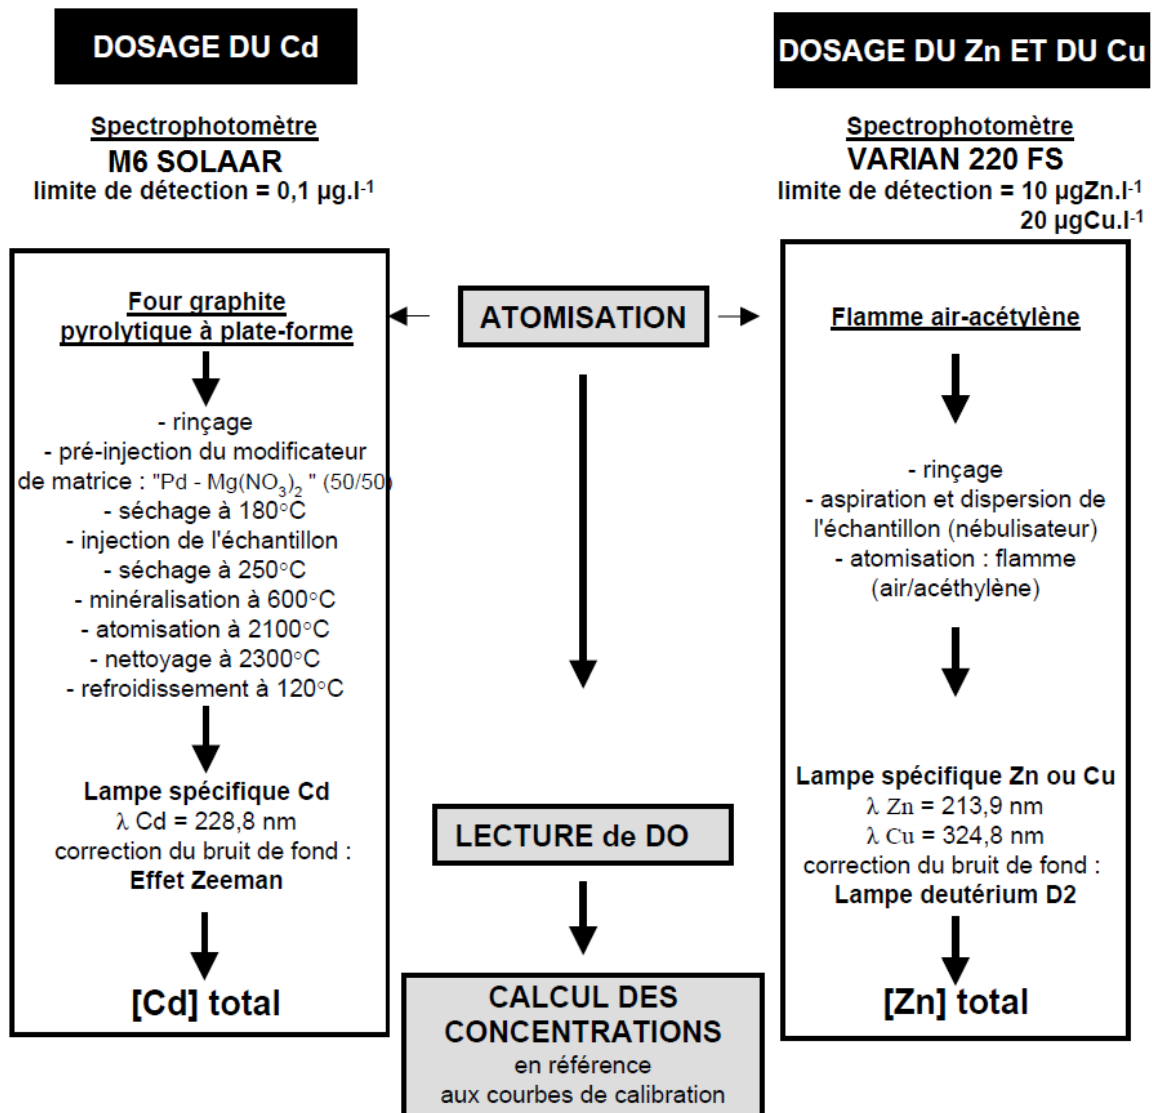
DOSAGE DU Cd

Spectrophotomètre
M6 SOLAAR
limite de détection = 0,1 µg.l$^{-1}$

Four graphite pyrolytique à plate-forme

- rinçage
- pré-injection du modificateur de matrice : "Pd - Mg(NO$_3$)$_2$ " (50/50)
- séchage à 180°C
- injection de l'échantillon
- séchage à 250°C
- minéralisation à 600°C
- atomisation à 2100°C
- nettoyage à 2300°C
- refroidissement à 120°C

Lampe spécifique Cd
λ Cd = 228,8 nm
correction du bruit de fond :
Effet Zeeman

[Cd] total

ATOMISATION

LECTURE de DO

CALCUL DES CONCENTRATIONS
en référence aux courbes de calibration

DOSAGE DU Zn ET DU Cu

Spectrophotomètre
VARIAN 220 FS
limite de détection = 10 µgZn.l$^{-1}$
20 µgCu.l$^{-1}$

Flamme air-acétylène

- rinçage
- aspiration et dispersion de l'échantillon (nébulisateur)
- atomisation : flamme (air/acéthylène)

Lampe spécifique Zn ou Cu
λ Zn = 213,9 nm
λ Cu = 324,8 nm
correction du bruit de fond :
Lampe deutérium D2

[Zn] total